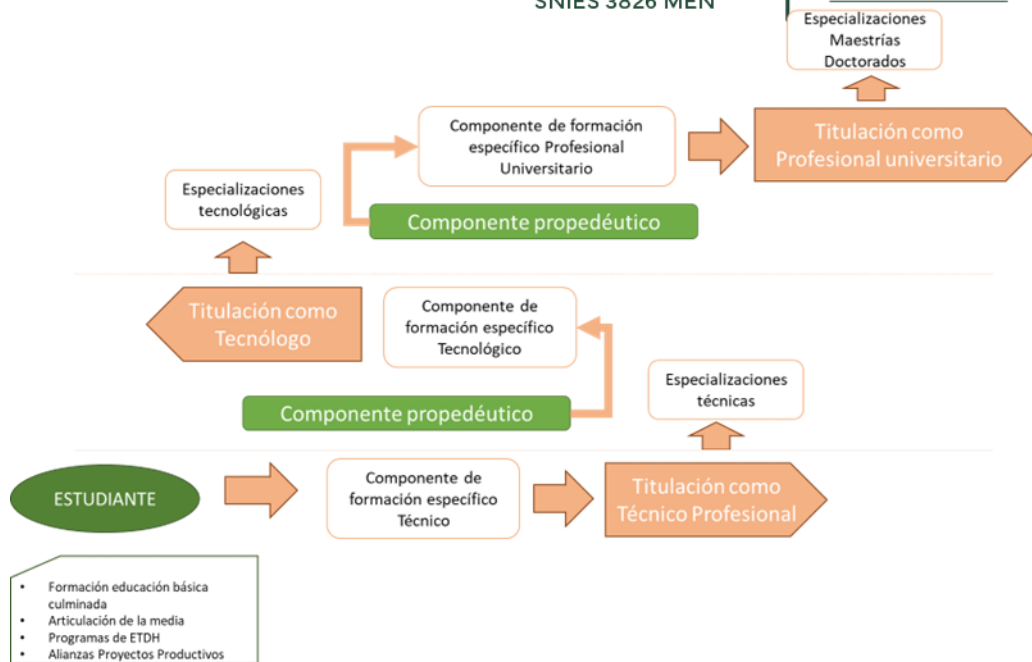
SNIES 3826 MEN

Especializaciones
Maestrías
Doctorados

Componente de formación específico Profesional Universitario

Titulación como Profesional universitario

Especializaciones tecnológicas

Componente propedéutico

Titulación como Tecnólogo

Componente de formación específico Tecnológico

Especializaciones técnicas

Componente propedéutico

ESTUDIANTE

Componente de formación específico Técnico

Titulación como Técnico Profesional

- Formación educación básica culminada
- Articulación de la media
- Programas de ETDH
- Alianzas Proyectos Productivos